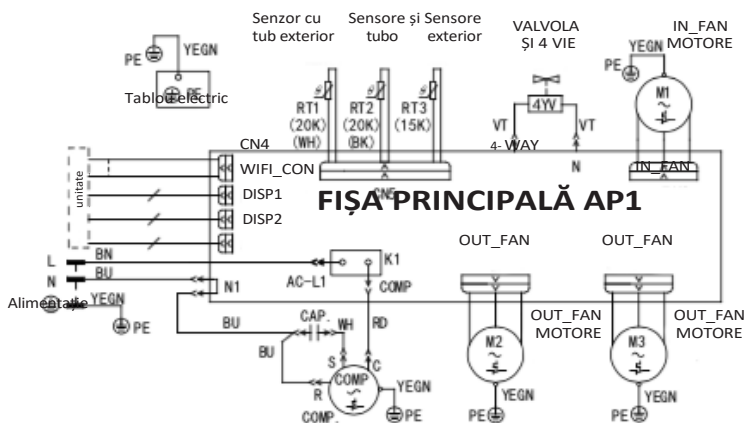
Senzor cu tub exterior

Sensore și tubo

Sensore exterior

VALVOLA ȘI 4 VIE

IN_FAN MOTORE

PE YEGN

Tablou electric PE

RT1 (20K) (WH)

RT2 (20K) (BK)

RT3 (15K)

4YV

VT

VT

4- WAY

N

PE YEGN

M1

CN4

WIFI_CON

unitate

DISP1

DISP2

IN_FAN

CN5

FIȘA PRINCIPALĂ AP1

OUT_FAN

OUT_FAN

L

BN

N

BU

Alimentare

YEGN

PE

AC-L1

K1

COMP

N1

BU

CAP.

WH

RD

BU

S

C

R

COMP

COMP.

YEGN

PE

OUT_FAN MOTORE

OUT_FAN MOTORE

M2

M3

YEGN

YEGN

PE

PE